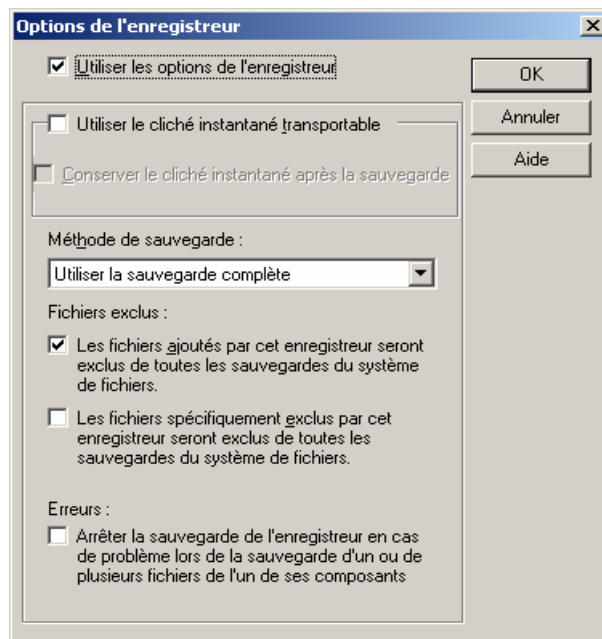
Options de l'enregistreur

Utiliser les options de l'enregistreur

OK

Annuler

Aide

Utiliser le cliché instantané transportable

Conserver le cliché instantané après la sauvegarde

Méthode de sauvegarde :

Utiliser la sauvegarde complète

Fichiers exclus :

Les fichiers ajoutés par cet enregistreur seront exclus de toutes les sauvegardes du système de fichiers.

Les fichiers spécifiquement exclus par cet enregistreur seront exclus de toutes les sauvegardes du système de fichiers.

Erreurs :

Arrêter la sauvegarde de l'enregistreur en cas de problème lors de la sauvegarde d'un ou de plusieurs fichiers de l'un de ses composants